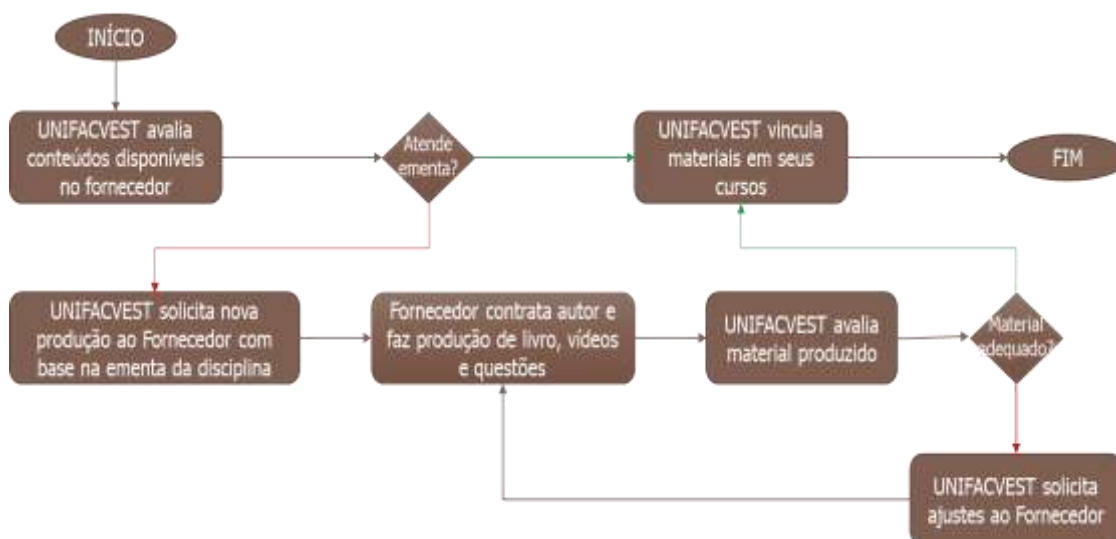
INÍCIO

UNIFACVEST avalia conteúdos disponíveis no fornecedor

Atende ementa?

UNIFACVEST vincula materiais em seus cursos

FIM

UNIFACVEST solicita nova produção ao Fornecedor com base na ementa da disciplina

Fornecedor contrata autor e faz produção de livro, vídeos e questões

UNIFACVEST avalia material produzido

Material adequado?

UNIFACVEST solicita ajustes ao Fornecedor